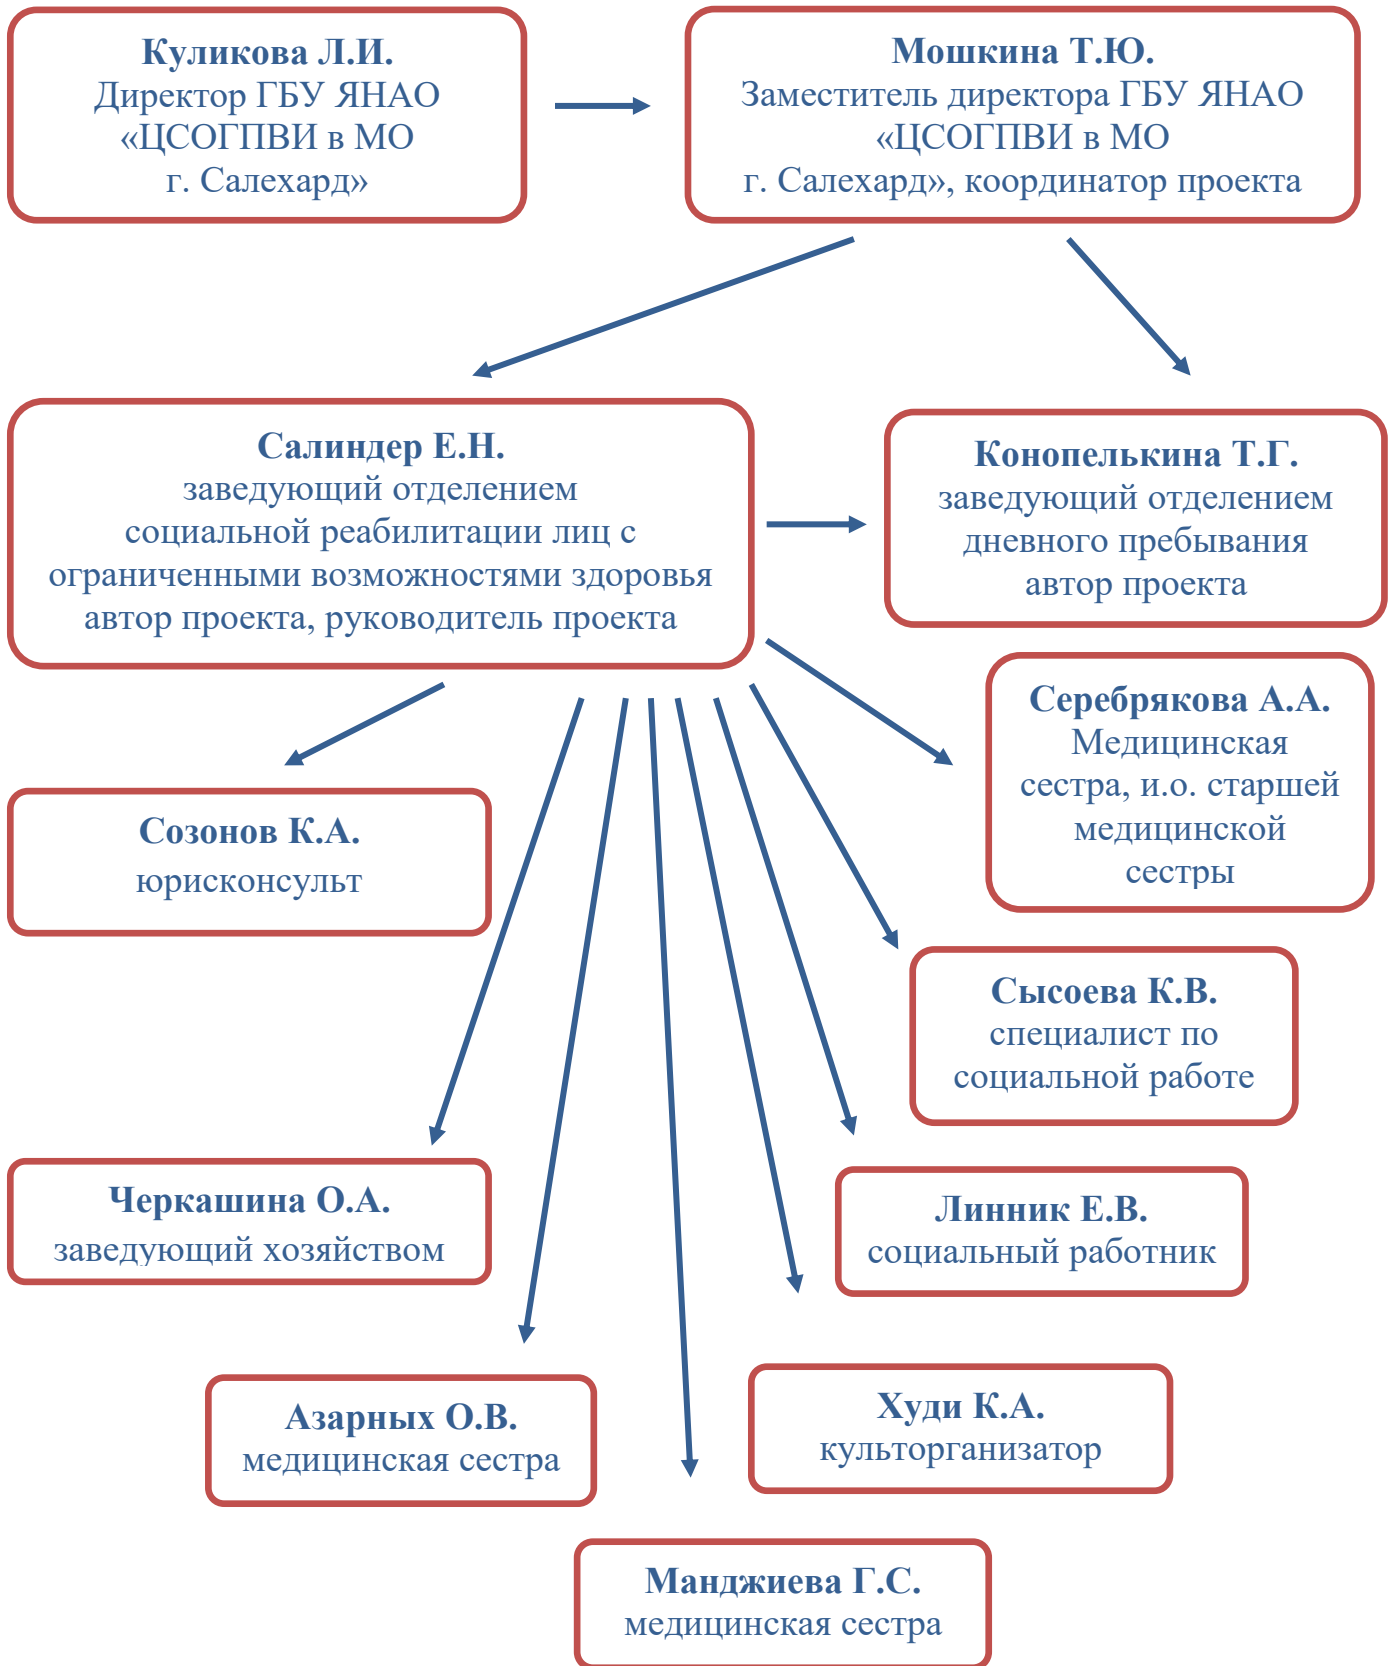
Куликова Л.И.
Директор ГБУ ЯНАО «ЦСОГПВИ в МО г. Салехард»

Мошкина Т.Ю.
Заместитель директора ГБУ ЯНАО «ЦСОГПВИ в МО г. Салехард», координатор проекта

Салиндер Е.Н.
заведующий отделением социальной реабилитации лиц с ограниченными возможностями здоровья автор проекта, руководитель проекта

Конопелькина Т.Г.
заведующий отделением дневного пребывания автор проекта

Серебрякова А.А.
Медицинская сестра, и.о. старшей медицинской сестры

Созонов К.А.
юрисконсульт

Сысоева К.В.
специалист по социальной работе

Черкашина О.А.
заведующий хозяйством

Линник Е.В.
социальный работник

Азарных О.В.
медицинская сестра

Худи К.А.
культорганизатор

Манджиева Г.С.
медицинская сестра